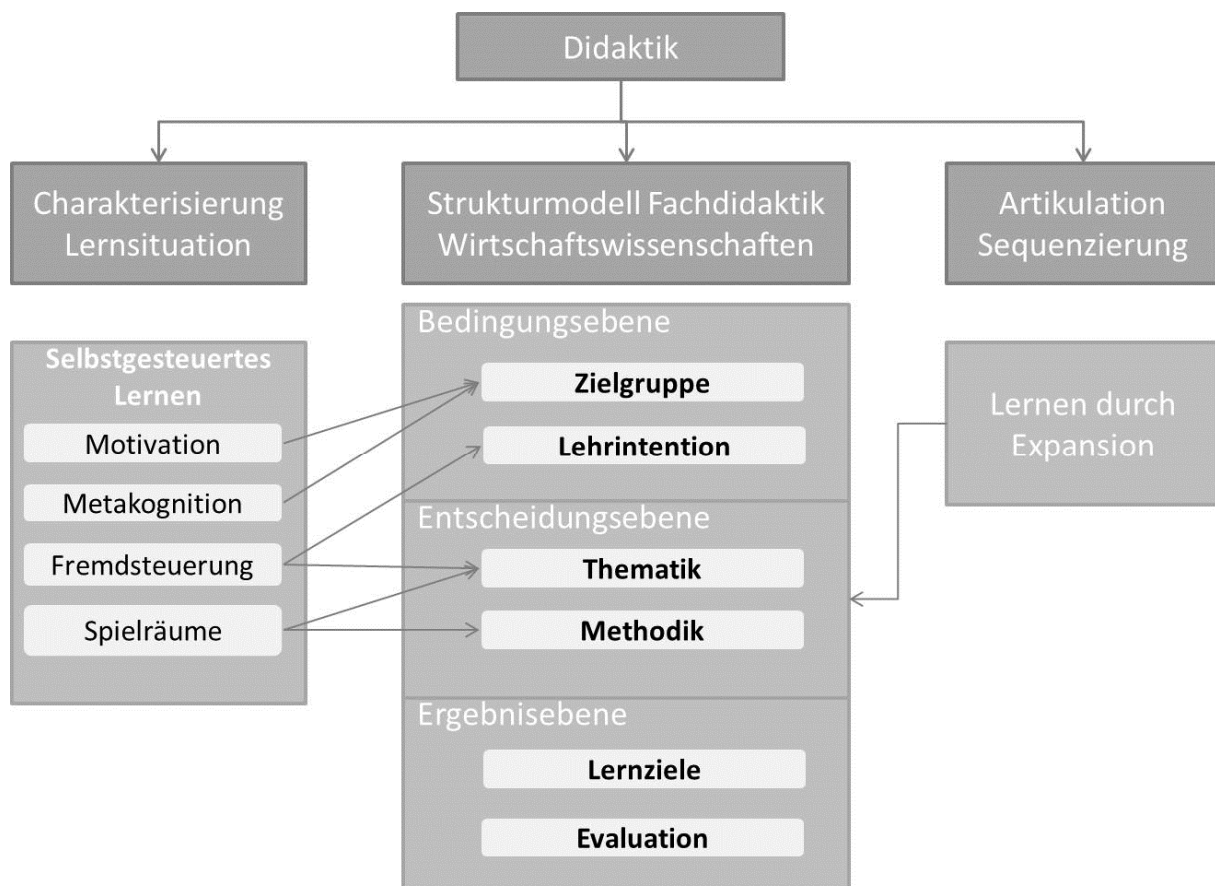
Didaktik

Charakterisierung Lernsituation

Strukturmodell Fachdidaktik Wirtschaftswissenschaften

Artikulation Sequenzierung

Selbstgesteuertes Lernen

Motivation

Metakognition

Fremdsteuerung

Spielräume

Bedingungsebene

Zielgruppe

Lehrintention

Entscheidungsebene

Thematik

Methodik

Ergebnisebene

Lernziele

Evaluation

Lernen durch Expansion